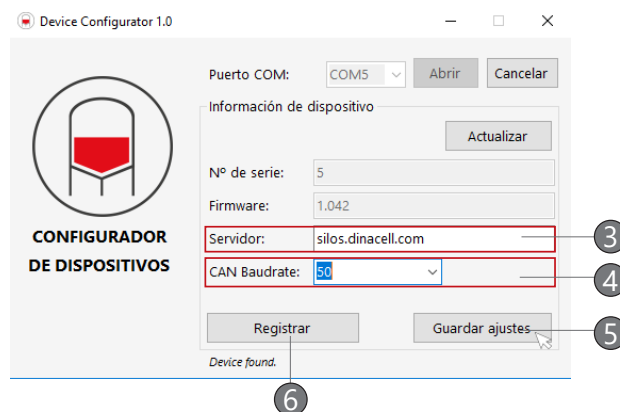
Device Configurator 1.0

CONFIGURADOR DE DISPOSITIVOS

Puerto COM: COM5 Abrir Cancelar

Información de dispositivo

Actualizar

Nº de serie: 5

Firmware: 1.042

Servidor: silos.dinacell.com

CAN Baudrate: 50

Registrar

Guardar ajustes

Device found.

3

4

5

6